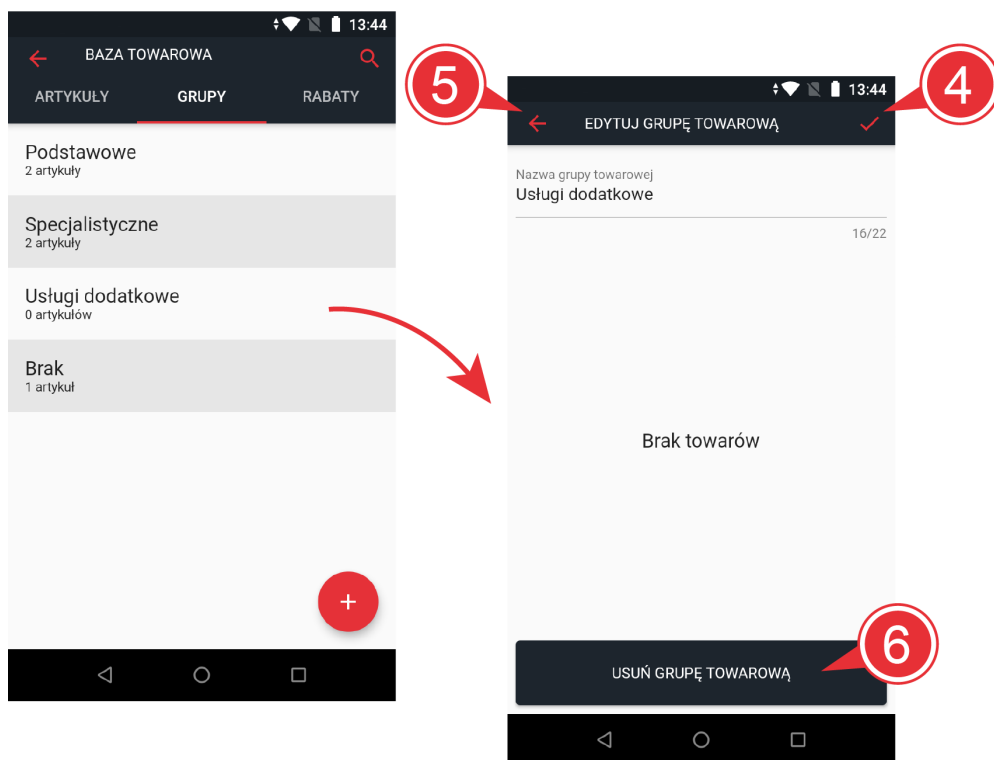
13:44

BAZA TOWAROWA

ARTYKUŁY GRUPY RABATY

Podstawowe
2 artykuły

Specjalistyczne
2 artykuły

Usługi dodatkowe
0 artykułów

Brak
1 artykuł

+

5

4

13:44

EDYTUJ GRUPĘ TOWAROWĄ

Nazwa grupy towarowej
Usługi dodatkowe

16/22

Brak towarów

6

USUŃ GRUPĘ TOWAROWĄ